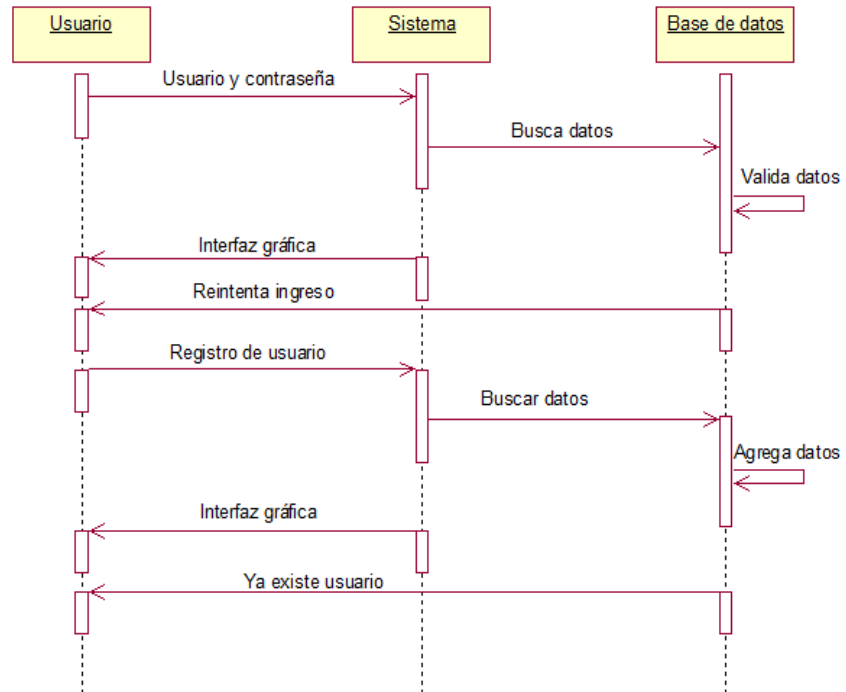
Usuario

Sistema

Base de datos

Usuario y contraseña

Busca datos

Valida datos

Interfaz gráfica

Reintenta ingreso

Registro de usuario

Buscar datos

Agrega datos

Interfaz gráfica

Ya existe usuario